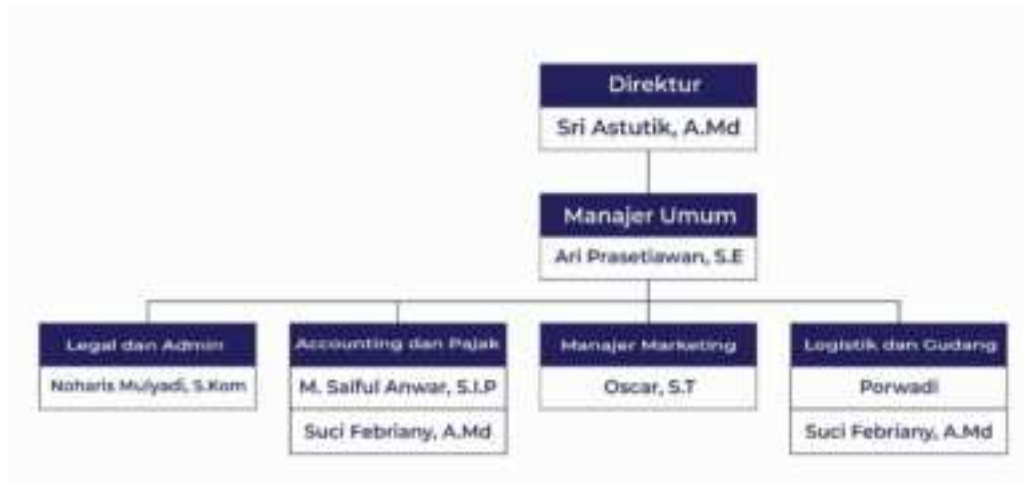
Direktur
Sri Astutik, A.Md

Manajer Umum
Ari Prasetiawan, S.E

Legal dan Admin
Noharis Mulyadi, S.Kom

Accounting dan Pajak
M. Saiful Anwar, S.I.P
Suci Febriany, A.Md

Manajer Marketing
Oscar, S.T

Logistik dan Gudang
Porwadi
Suci Febriany, A.Md